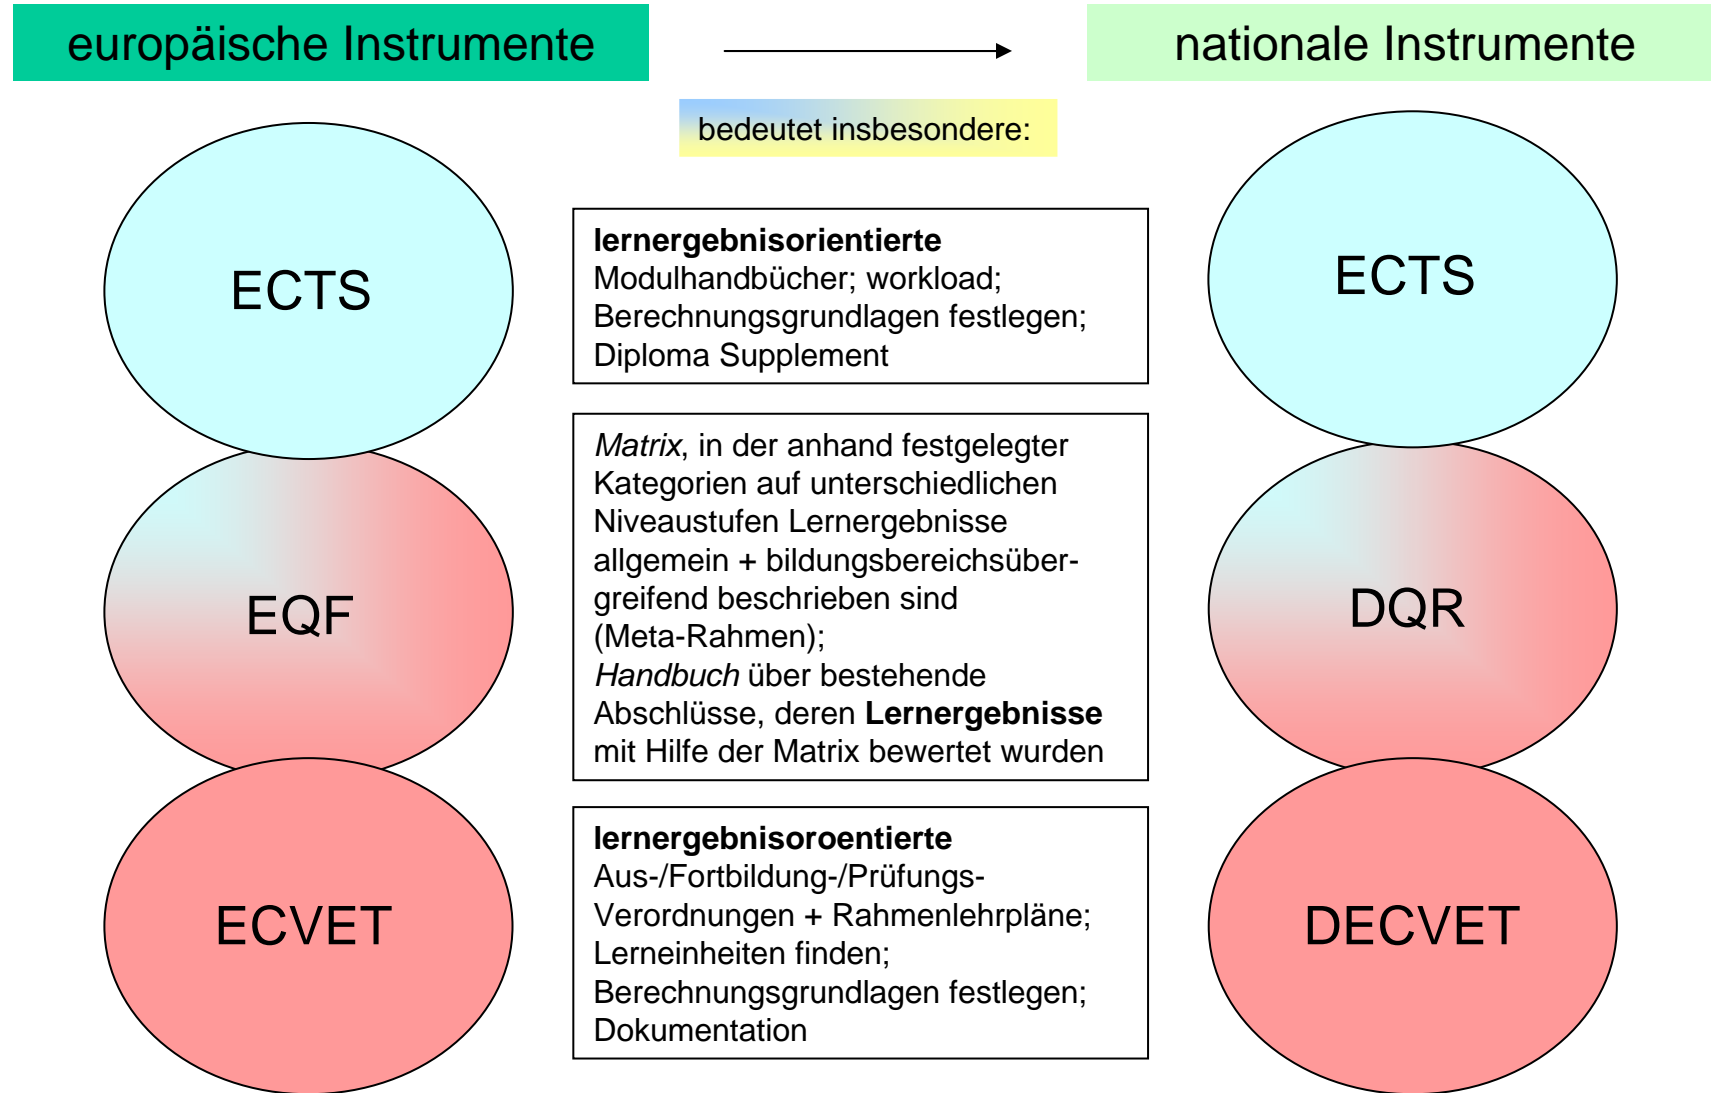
europäische Instrumente

nationale Instrumente

bedeutet insbesondere:

ECTS

EQF

ECVET

**lernergebnisorientierte** Modulhandbücher; workload; Berechnungsgrundlagen festlegen; Diploma Supplement

*Matrix*, in der anhand festgelegter Kategorien auf unterschiedlichen Niveaustufen Lernergebnisse allgemein + bildungsbereichsübergreifend beschrieben sind (Meta-Rahmen);
*Handbuch* über bestehende Abschlüsse, deren **Lernergebnisse** mit Hilfe der Matrix bewertet wurden

**lernergebnisoroentierte** Aus-/Fortbildung-/Prüfungs-Verordnungen + Rahmenlehrpläne; Lerneinheiten finden; Berechnungsgrundlagen festlegen; Dokumentation

ECTS

DQR

DECVET